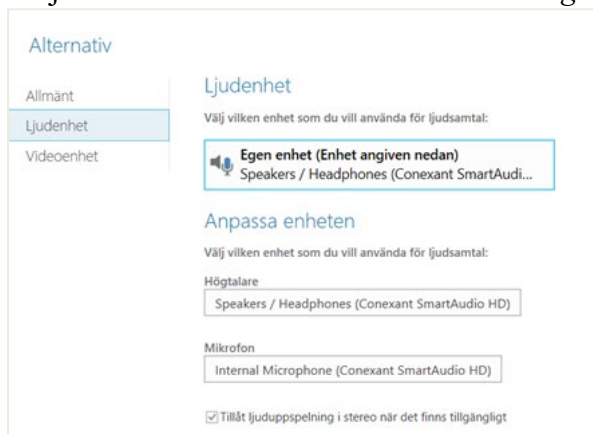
Alternativ

Allmänt
Ljudenhet
Videoenhet

Ljudenhet

Välj vilken enhet som du vill använda för ljudsamtal:

Egen enhet (Enhet angiven nedan)
Speakers / Headphones (Conexant SmartAudi...

Anpassa enheten

Välj vilken enhet som du vill använda för ljudsamtal:

Högtalare
Speakers / Headphones (Conexant SmartAudio HD)

Mikrofon
Internal Microphone (Conexant SmartAudio HD)

Tillåt ljuduppspelning i stereo när det finns tillgängligt